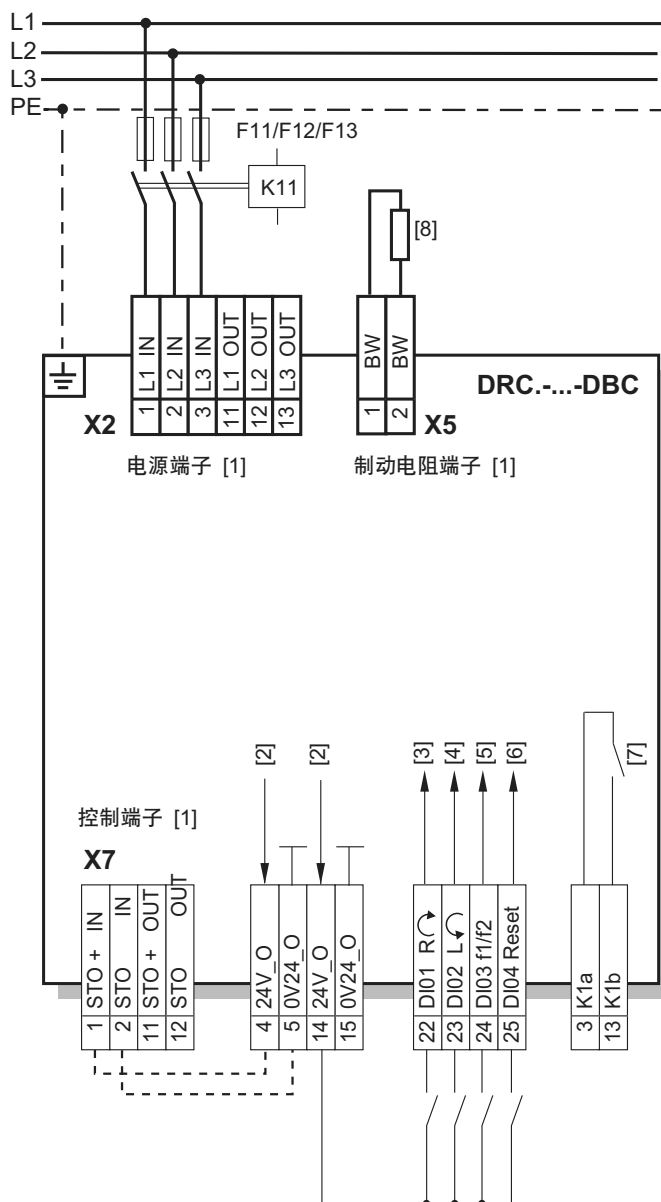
L1
L2
L3
PE

F11/F12/F13
K11
[8]

| L1 IN | L2 IN | L3 IN | L1 OUT | L2 OUT | L3 OUT |
|---|---|---|---|---|---|
| 1 | 2 | 3 | 11 | 12 | 13 |

X2
电源端子 [1]

| BW | BW |
|---|---|
| 1 | 2 |

X5
制动电阻端子 [1]

DRC.-...-DBC

[2] [2]
[3] [4] [5] [6]
[7]

控制端子 [1]
X7

| STO + IN | STO IN | STO + OUT | STO OUT |
|---|---|---|---|
| 1 | 2 | 11 | 12 |

| 24V_O | 0V24_O | 24V_O | 0V24_O |
|---|---|---|---|
| 4 | 5 | 14 | 15 |

| DI01 R | DI02 L | DI03 f1/f2 | DI04 Reset |
|---|---|---|---|
| 22 | 23 | 24 | 25 |

| K1a | K1b |
|---|---|
| 3 | 13 |